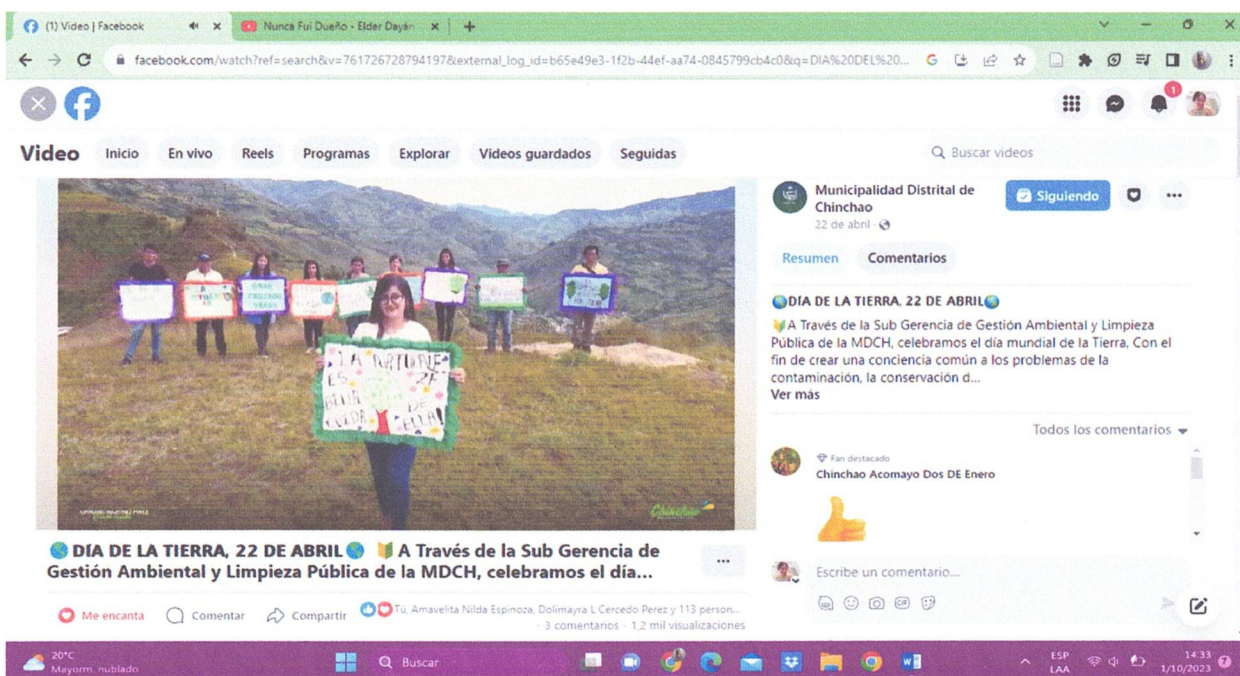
(1) Video | Facebook
Nunca Fui Dueño - Elder Dayán
facebook.com/watch?ref=search&v=761726728794197&external_log_id=b65e49e3-1f2b-44ef-aa74-0845799cb4c0&q=DIA%20DEL%20...

Video Inicio En vivo Reels Programas Explorar Videos guardados Seguidas
Buscar videos

LA NATURALEZA ES LA BELLEZA DE LA VIDA ¡CUIDALA!

Municipalidad Distrital de Chinchao
22 de abril ·
Siguiendo
Resumen Comentarios

DÍA DE LA TIERRA, 22 DE ABRIL
A Través de la Sub Gerencia de Gestión Ambiental y Limpieza Pública de la MDCH, celebramos el día mundial de la Tierra, Con el fin de crear una conciencia común a los problemas de la contaminación, la conservación d...
Ver más

Todos los comentarios
Fan destacado
Chinchao Acomayo Dos DE Enero

Escribe un comentario...

DÍA DE LA TIERRA, 22 DE ABRIL A Través de la Sub Gerencia de Gestión Ambiental y Limpieza Pública de la MDCH, celebramos el día...

Me encanta Comentar Compartir
Tú, Amavelita Nilda Espinoza, Dolimayra L Cercedo Perez y 113 person...
3 comentarios · 1,2 mil visualizaciones

20°C Mayorm. nublado
Buscar
ESP LAA 14:33 1/10/2023